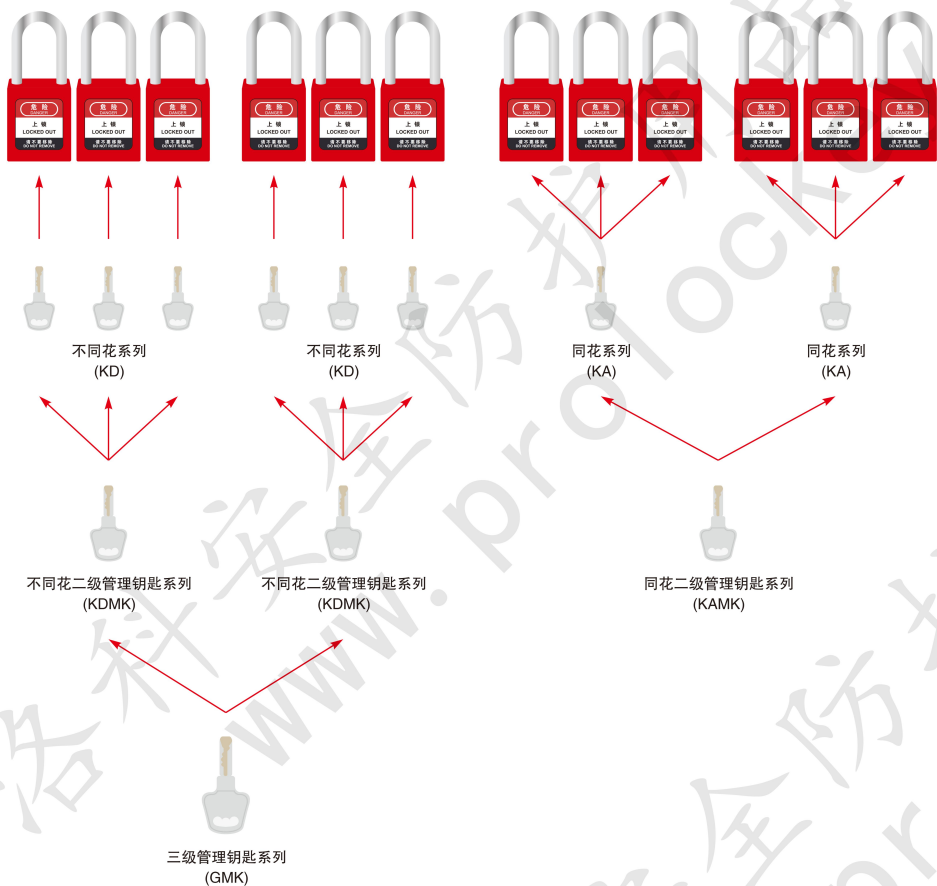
危险
DANGER
上锁
LOCKED OUT
请不要移除
DO NOT REMOVE

不同花系列
(KD)

不同花系列
(KD)

同花系列
(KA)

同花系列
(KA)

不同花二级管理钥匙系列
(KDMK)

不同花二级管理钥匙系列
(KDMK)

同花二级管理钥匙系列
(KAMK)

三级管理钥匙系列
(GMK)

www.prolockey
洛科安全防护